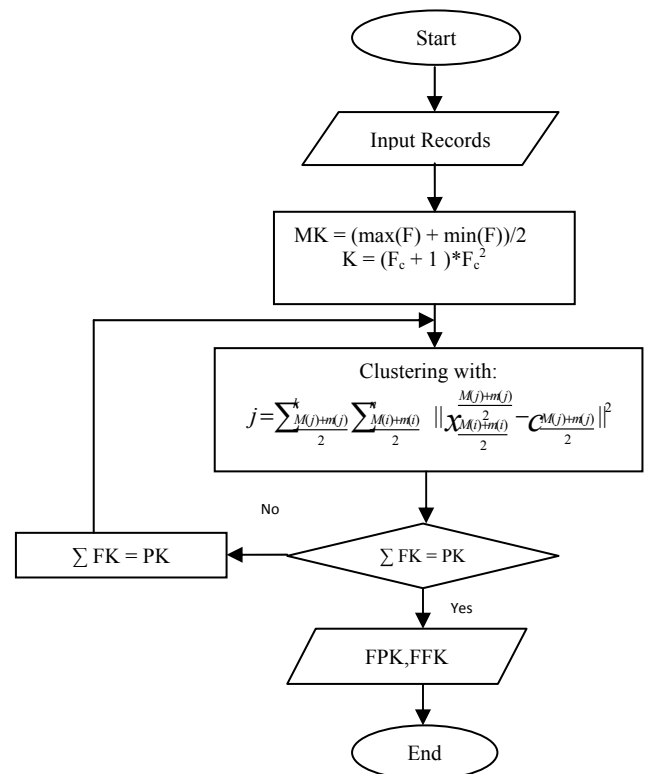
Start

Input Records

MK = (max(F) + min(F))/2
K = $(F_c + 1)*F_c^2$

Clustering with:
$j = \sum_{\frac{M(j)+m(j)}{2}}^{k} \sum_{\frac{M(i)+m(i)}{2}}^{n} \| x_{\frac{M(i)+m(i)}{2}}^{\frac{M(j)+m(j)}{2}} - c_{\frac{M(j)+m(j)}{2}} \|^2$

No

$\sum$ FK = PK

$\sum$ FK = PK

Yes

FPK,FFK

End